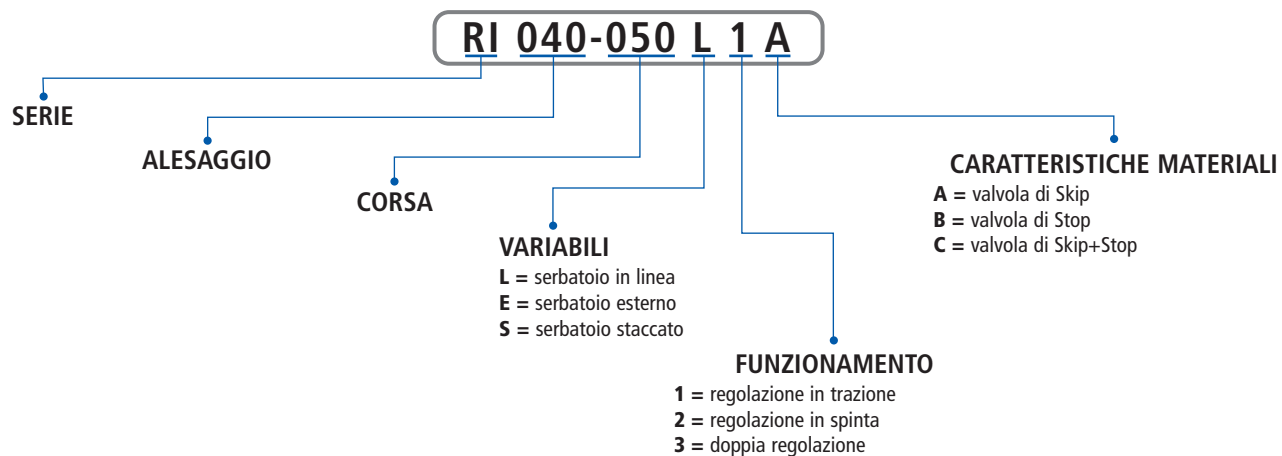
RI 040-050 L 1 A

SERIE

ALESAGGIO

CORSA

VARIABILI
**L =** serbatoio in linea
**E =** serbatoio esterno
**S =** serbatoio staccato

FUNZIONAMENTO
**1 =** regolazione in trazione
**2 =** regolazione in spinta
**3 =** doppia regolazione

CARATTERISTICHE MATERIALI
**A =** valvola di Skip
**B =** valvola di Stop
**C =** valvola di Skip+Stop